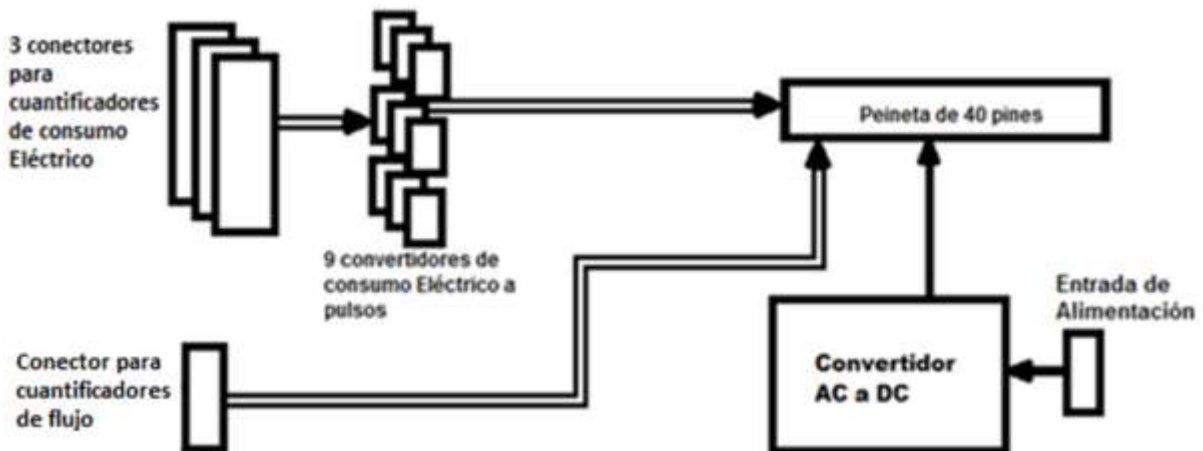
3 conectores para cuantificadores de consumo Eléctrico

9 convertidores de consumo Eléctrico a pulsos

Peineta de 40 pines

Conector para cuantificadores de flujo

Entrada de Alimentación

Convertidor AC a DC